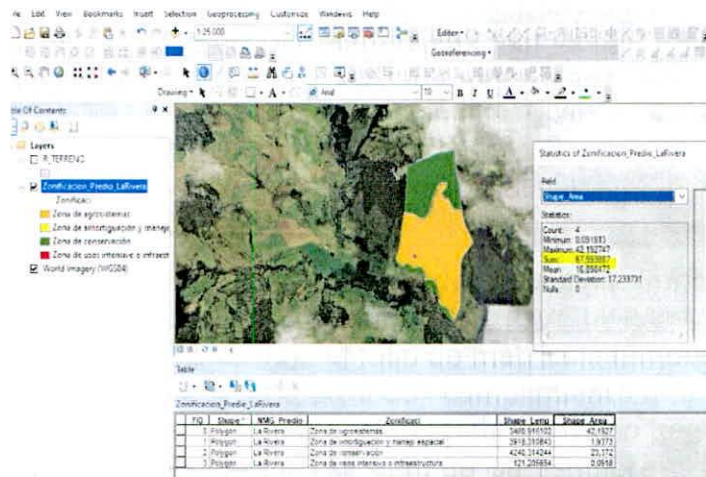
ile Edit View Bookmarks Insert Selection Geoprocessing Customize Windows Help

1:25.000

Editor▾

Georeferencing▾

Drawing▾ Arial 10 B I U

ble Of Contents

Layers

P_TERRENO

Zonificacion_Predio_LaRivera

Zonificaci

Zona de agrosistemas

Zona de amortiguación y manej

Zona de conservación

Zona de usos intensivo e infraest

World Imagery (WGS84)

Statistics of Zonificacion_Predio_LaRivera

Field

Shape_Area

Statistics:

Count: 4
Minimum: 0.091813
Maximum: 42.152747
Sum: 67.593887
Mean: 16.898472
Standard Deviation: 17.233731
Nulls: 0

Table

Zonificacion_Predio_LaRivera

| FID | Shape * | NMG_Predio | Zonificaci | Shape_Leng | Shape_Area |
|---|---|---|---|---|---|
| 0 | Polygon | La Rivera | Zona de agrosistemas | 5409,916102 | 42,1527 |
| 1 | Polygon | La Rivera | Zona de amortiguación y manejo especial | 3918,255843 | 1,9773 |
| 2 | Polygon | La Rivera | Zona de conservación | 4240,314244 | 23,372 |
| 3 | Polygon | La Rivera | Zona de usos intensivo e infraestructura | 121,205654 | 0,0918 |